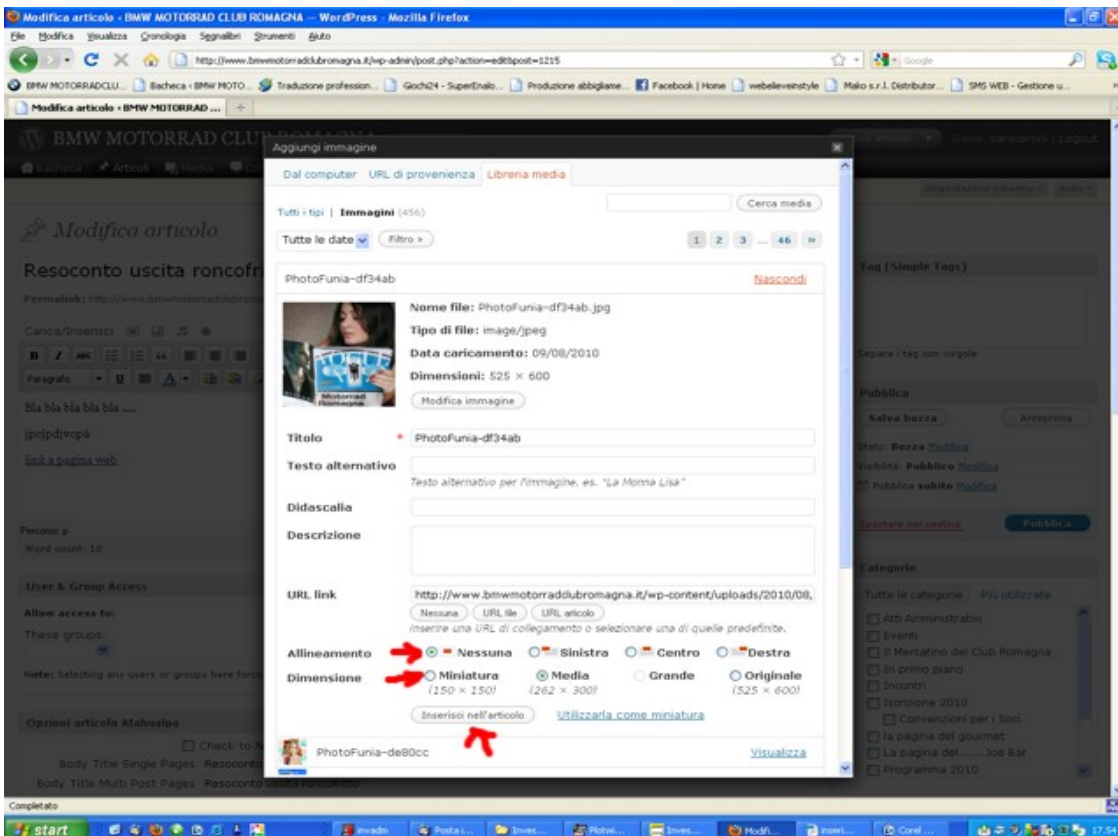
Modifica articolo ‹ BMW MOTORRAD CLUB ROMAGNA — WordPress - Mozilla Firefox

File Modifica Visualizza Cronologia Segnalibri Strumenti Aiuto

http://www.bmwmotorraddubromagna.it/wp-admin/post.php?action=edit&post=1215

BMW MOTORRADCLU... Bacheca ‹ BMW MOTO... Traduzione profession... Giochi24 - SuperEnalo... Produzione abbigliame... Facebook | Home webelieveinstyle Mako s.r.l. Distributor... SMS WEB - Gestione u...

Modifica articolo ‹ BMW MOTORRAD ...

BMW MOTORRAD CLUB ROMAGNA

Bacheca Articoli Media

Modifica articolo

Resoconto uscita roncofri

Permalink: http://www.bmwmotorraddubromagna

Carica/Inserisci

Paragrafo

Bla bla bla bla bla ....

jpcjpdjwcpà

link a pagina web

Percorso: p

Word count: 10

User & Group Access

Allow access to:

These groups:

Note: Selecting any users or groups here forc

Opzioni articolo Atahualpa

Check to

Body Title Single Pages Resoconto

Body Title Multi Post Pages Resoconto uscita roncofreddo

Aggiungi immagine

Dal computer URL di provenienza Libreria media

Tutti i tipi | Immagini (456)

Cerca media

Tutte le date Filtro »

1 2 3 ... 46 »

PhotoFunia-df34ab

Nascondi

Nome file: PhotoFunia-df34ab.jpg

Tipo di file: image/jpeg

Data caricamento: 09/08/2010

Dimensioni: 525 × 600

Modifica immagine

Titolo * PhotoFunia-df34ab

Testo alternativo

Testo alternativo per l'immagine, es. "La Monna Lisa"

Didascalia

Descrizione

URL link http://www.bmwmotorraddubromagna.it/wp-content/uploads/2010/08,

Nessuna URL file URL articolo

Inserire una URL di collegamento o selezionare una di quelle predefinite.

Allineamento Nessuna Sinistra Centro Destra

Dimensione Miniatura (150 × 150) Media (262 × 300) Grande Originale (525 × 600)

Inserisci nell'articolo Utilizzarla come miniatura

PhotoFunia-de80cc

Visualizza

Tag (Simple Tags)

Separa i tag con virgole

Pubblica

Salva bozza Anteprima

Stato: Bozza Modifica

Visibilità: Pubblico Modifica

Pubblica subito Modifica

Spostare nel cestino Pubblica

Categorie

Tutte le categorie Più utilizzate

Atti Amministrativi

Eventi

Il Mercatino del Club Romagna

In primo piano

Incontri

Iscrizione 2010

Convenzioni per i Soci

la pagina del gourmet

La pagina del...... Joe Bar

Programma 2010

Completato

start